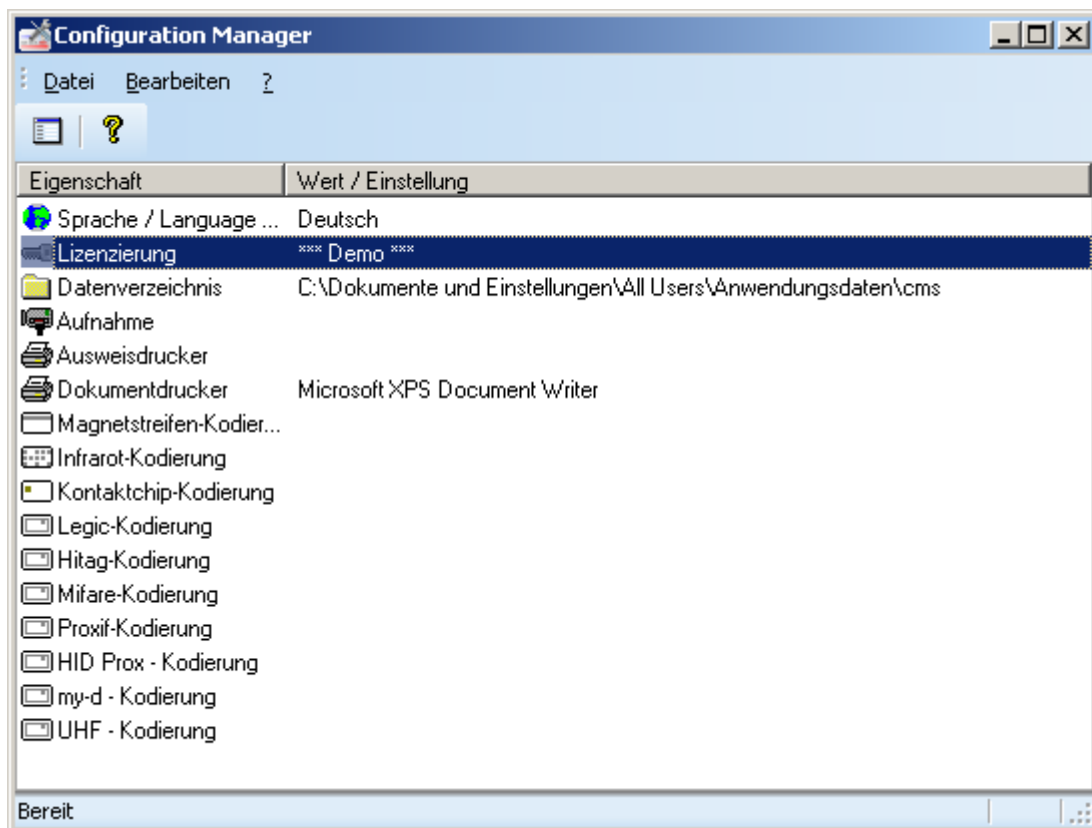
Configuration Manager

Datei Bearbeiten ?

| Eigenschaft | Wert / Einstellung |
|---|---|
| Sprache / Language ... | Deutsch |
| Lizenzierung | *** Demo *** |
| Datenverzeichnis | C:\Dokumente und Einstellungen\All Users\Anwendungsdaten\cms |
| Aufnahme | |
| Ausweisdrucker | |
| Dokumentdrucker | Microsoft XPS Document Writer |
| Magnetstreifen-Kodier... | |
| Infrarot-Kodierung | |
| Kontaktchip-Kodierung | |
| Legic-Kodierung | |
| Hitag-Kodierung | |
| Mifare-Kodierung | |
| Proxif-Kodierung | |
| HID Prox - Kodierung | |
| my-d - Kodierung | |
| UHF - Kodierung | |

Bereit